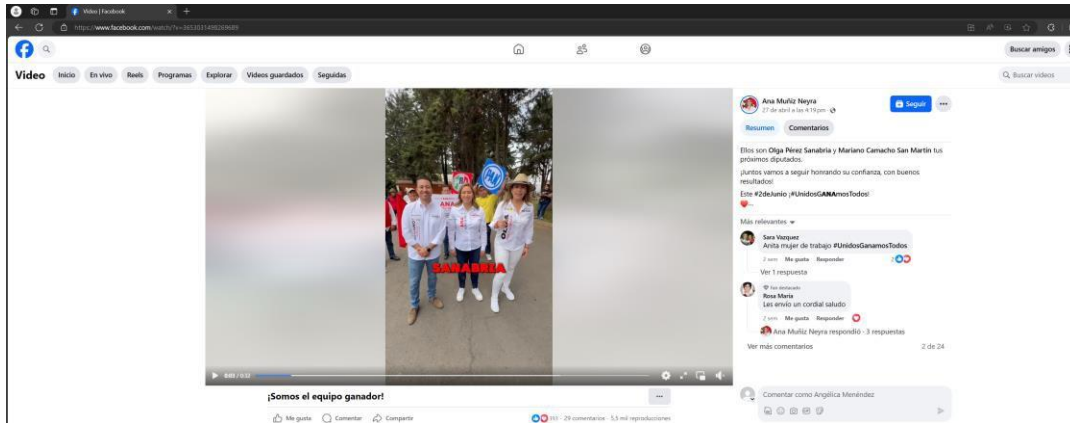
Video | Facebook

https://www.facebook.com/watch/?v=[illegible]

Buscar amigos

Video Inicio En vivo Reels Programas Explorar Videos guardados Seguidos

Buscar videos

SANABRIA

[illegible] / 0:32

¡Somos el equipo ganador!

Me gusta Comentar Compartir

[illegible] · 29 comentarios · 5,5 mil reproducciones

Ana Muñiz Neyra
27 de abril a las 4:19 pm ·

Seguir

Resumen Comentarios

Ellos son Olga Pérez Sanabria y Mariano Camacho San Martin tus próximos diputados.

¡Juntos vamos a seguir honrando su confianza, con buenos resultados!

Este #2deJunio ¡#UnidosGANAmosTodos!

Más relevantes

Sara Vazquez
Anita mujer de trabajo #UnidosGanamosTodos
2 sem Me gusta Responder

Ver 1 respuesta

Fan destacado
Rosa Maria
Les envio un cordial saludo
2 sem Me gusta Responder

Ana Muñiz Neyra respondió · 3 respuestas

Ver más comentarios 2 de 24

Comentar como Angélica Menéndez